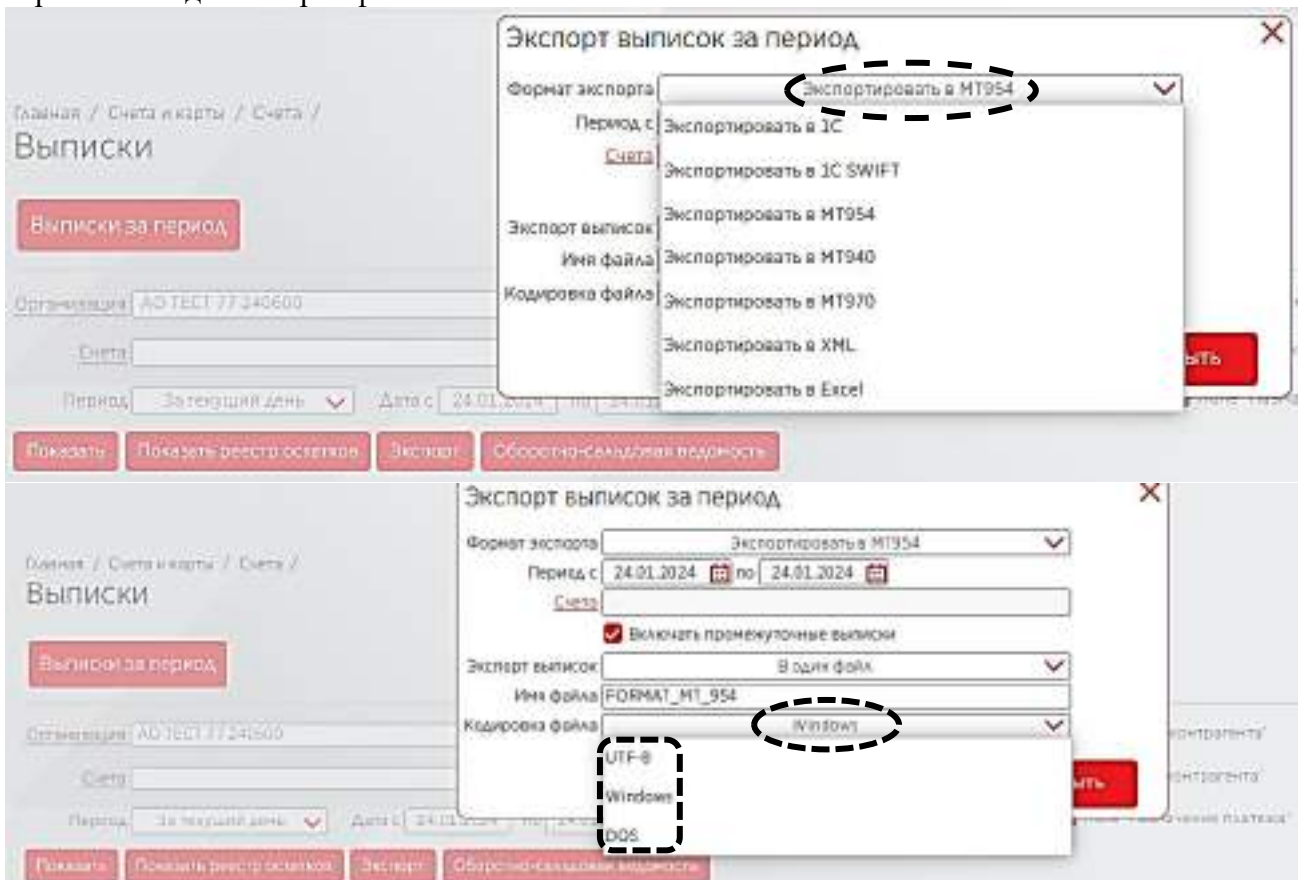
Главная / Счета и карты / Счета /
Выписки

Выписки за период

Организация АО ТЕСТ 77 240600

Счета

Период За текущий день Дата с 24.01.2024 по

Показать Показать реестр остатков Экспорт Оборотно-сальдовая ведомость

Экспорт выписок за период

Формат экспорта Экспортировать в MT954

Период с Экспортировать в 1С

Счета Экспортировать в 1С SWIFT

Экспортировать в MT954

Экспорт выписок

Имя файла Экспортировать в MT940

Кодировка файла Экспортировать в MT970

Экспортировать в XML

Экспортировать в Excel

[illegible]ыть

Главная / Счета и карты / Счета /
Выписки

Выписки за период

Организация АО ТЕСТ 77 240600

Счета

Период За текущий день Дата с 24.01.2024 по

Показать Показать реестр остатков Экспорт Оборотно-сальдовая ведомость

Экспорт выписок за период

Формат экспорта Экспортировать в MT954

Период с 24.01.2024 по 24.01.2024

Счета

Включать промежуточные выписки

Экспорт выписок В один файл

Имя файла FORMAT_MT_954

Кодировка файла Windows

UTF-8

Windows

DOS

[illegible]ыть

контрагента

контрагента

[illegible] платежа